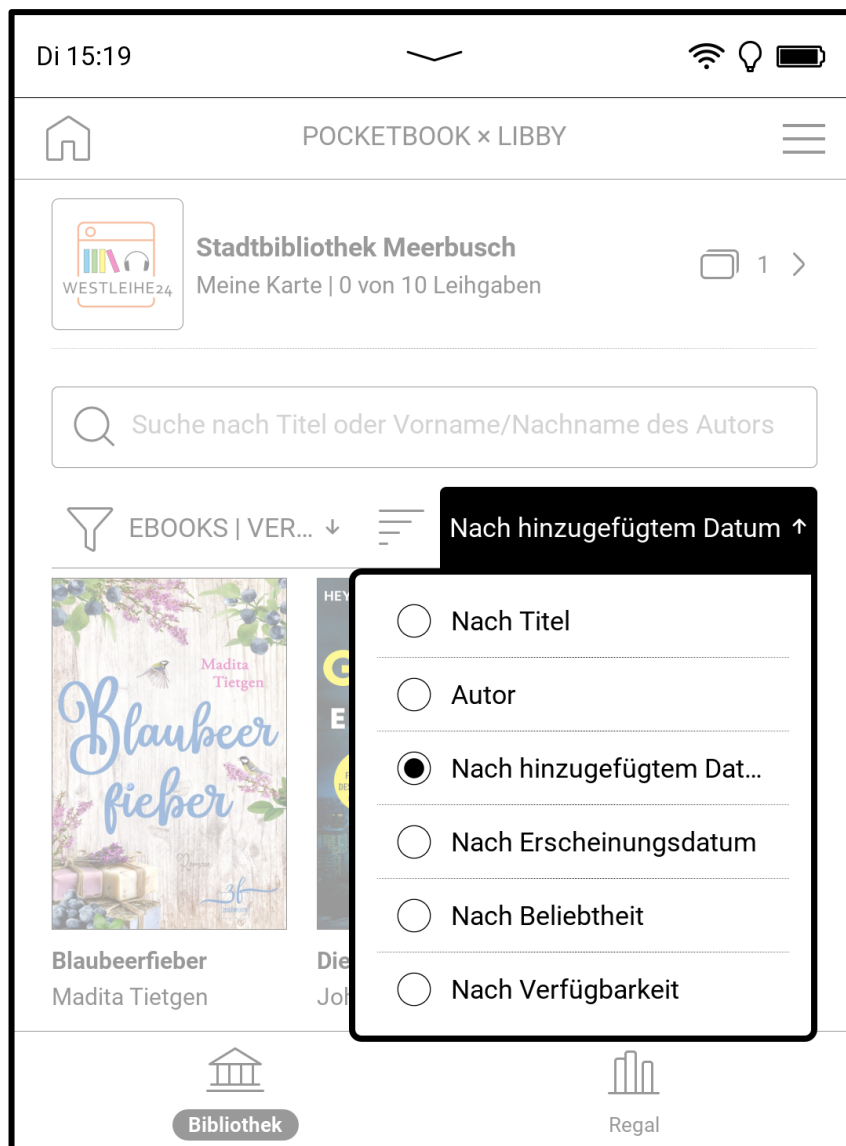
Di 15:19

POCKETBOOK × LIBBY

WESTLEIHE24

Stadtbibliothek Meerbusch
Meine Karte | 0 von 10 Leihgaben

1 >

Suche nach Titel oder Vorname/Nachname des Autors

EBOOKS | VER... ↓

Nach hinzugefügtem Datum ↑

Nach Titel

Autor

Nach hinzugefügtem Dat...

Nach Erscheinungsdatum

Nach Beliebtheit

Nach Verfügbarkeit

Madita Tietgen

Blaubeer fieber

HEY

Blaubeerfieber
Madita Tietgen

Die
Joh

Bibliothek

Regal